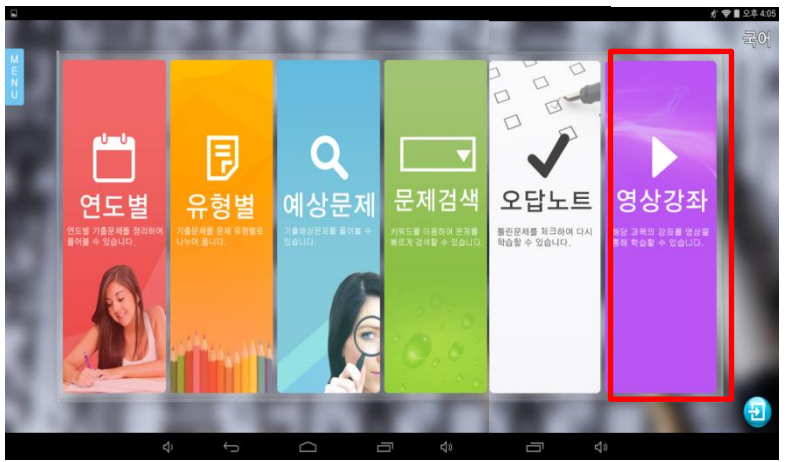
오후 4:05

국어

MENU

연도별

연도별 기출문제를 정리하여 풀어볼 수 있습니다.

유형별

기출문제를 문제 유형별로 나누어 풉니다.

예상문제

기출예상문제를 풀어볼 수 있습니다.

문제검색

키워드를 이용하여 문제를 빠르게 검색할 수 있습니다.

오답노트

틀린문제를 체크하여 다시 학습할 수 있습니다.

영상강좌

해당 과목의 강좌를 영상을 통해 학습할 수 있습니다.